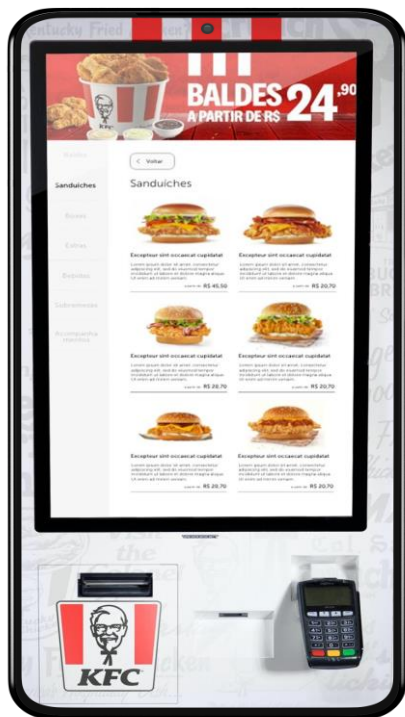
Kentucky Fried

BALDES A PARTIR DE R$ 24,90

Voltar

Sanduiches

Sanduiches

Baldes

Extras

Bebidas

Sobremesas

Acompanhamentos

Excepteur sint occaecat cupidatat

Lorem ipsum dolor sit amet, consectetur adipiscing elit, sed do eiusmod tempor incididunt ut labore et dolore magna aliqua. Ut enim ad minim veniam.

R$ 45,50

Excepteur sint occaecat cupidatat

Lorem ipsum dolor sit amet, consectetur adipiscing elit, sed do eiusmod tempor incididunt ut labore et dolore magna aliqua. Ut enim ad minim veniam.

R$ 20,70

Excepteur sint occaecat cupidatat

Lorem ipsum dolor sit amet, consectetur adipiscing elit, sed do eiusmod tempor incididunt ut labore et dolore magna aliqua. Ut enim ad minim veniam.

R$ 20,70

Excepteur sint occaecat cupidatat

Lorem ipsum dolor sit amet, consectetur adipiscing elit, sed do eiusmod tempor incididunt ut labore et dolore magna aliqua. Ut enim ad minim veniam.

R$ 20,70

Excepteur sint occaecat cupidatat

Lorem ipsum dolor sit amet, consectetur adipiscing elit, sed do eiusmod tempor incididunt ut labore et dolore magna aliqua. Ut enim ad minim veniam.

R$ 20,70

Excepteur sint occaecat cupidatat

Lorem ipsum dolor sit amet, consectetur adipiscing elit, sed do eiusmod tempor incididunt ut labore et dolore magna aliqua. Ut enim ad minim veniam.

R$ 20,70

KFC